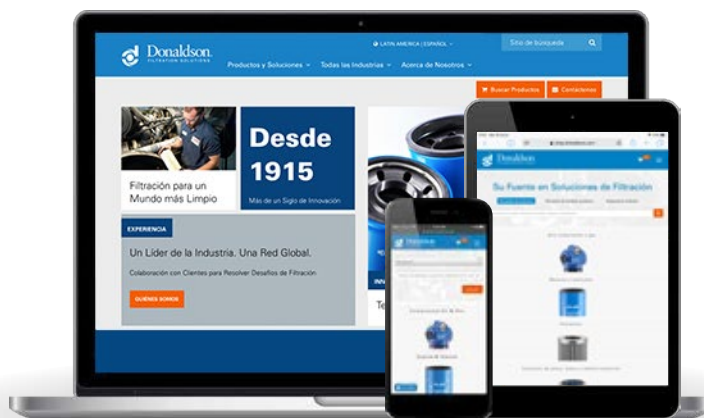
Donaldson.
FILTRATION SOLUTIONS

LATIN AMERICA | ESPAÑOL

Sitio de búsqueda

Productos y Soluciones

Todas las Industrias

Acerca de Nosotros

Buscar Productos

Contáctenos

Filtración para un Mundo más Limpio

Desde 1915

Más de un Siglo de Innovación

EXPERIENCIA

Un Líder de la Industria. Una Red Global.

Colaboración con Clientes para Resolver Desafíos de Filtración

QUIÉNES SOMOS

INN

Te

Donaldson

Su Fuente en Soluciones de Filtración

Donaldson